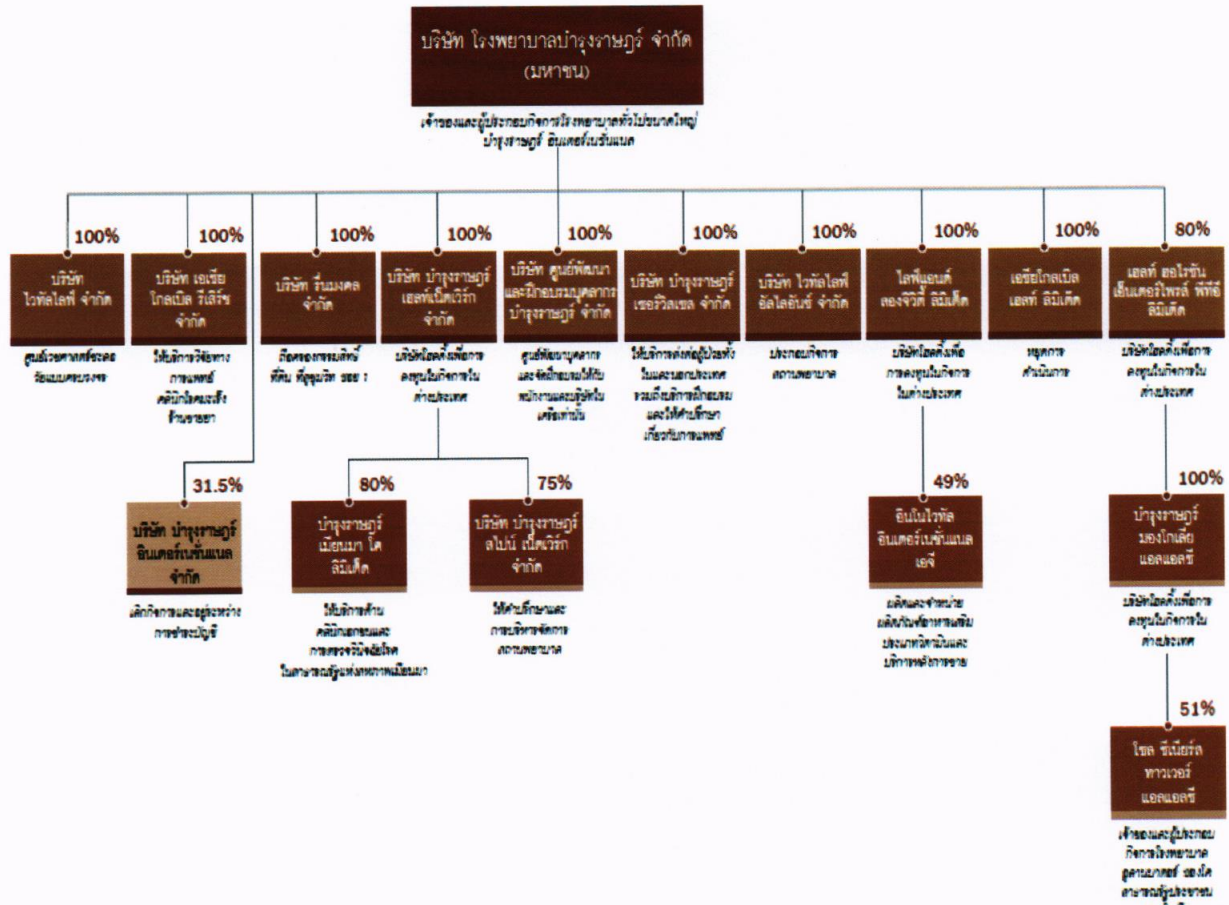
บริษัท โรงพยาบาลบำรุงราษฎร์ จำกัด (มหาชน)

เจ้าของและผู้ประกอบกิจการโรงพยาบาลทั่วไปขนาดใหญ่ บำรุงราษฎร์ อินเตอร์เนชั่นแนล

100%
บริษัท ไวทัลไลฟ์ จำกัด
ศูนย์เวชศาสตร์ชะลอวัยแบบครบวงจร

100%
บริษัท เอเชีย โกลเบิล รีเสิร์ช จำกัด
ให้บริการวิจัยทางการแพทย์ คลินิกโดยแนวดิ่ง ด้านยา

31.5%
บริษัท บำรุงราษฎร์ อินเตอร์เนชั่นแนล จำกัด
เลิกกิจการและอยู่ระหว่างการชำระบัญชี

100%
บริษัท รื่นมงคล จำกัด
ถือครองกรรมสิทธิ์ที่ดิน ที่สุขุมวิท ซอย 1

100%
บริษัท บำรุงราษฎร์ เฮลท์เน็ตเวิร์ก จำกัด
บริษัทโฮลดิ้งเพื่อการลงทุนในกิจการในต่างประเทศ

80%
บำรุงราษฎร์ เมียนมา โค ลิมิเต็ด
ให้บริการด้านคลินิกและการตรวจวินิจฉัยโรค ในสาธารณรัฐแห่งสหภาพเมียนมา

75%
บริษัท บำรุงราษฎร์ สไปน์ เน็ตเวิร์ก จำกัด
ให้คำปรึกษาและการบริหารจัดการสถานพยาบาล

100%
บริษัท ศูนย์พัฒนาและฝึกอบรมบุคลากร บำรุงราษฎร์ จำกัด
ศูนย์พัฒนาบุคลากรและจัดฝึกอบรมให้กับหน่วยงานและบริษัทในเครือเท่านั้น

100%
บริษัท บำรุงราษฎร์ เซอร์วิสเซส จำกัด
ให้บริการส่งต่อผู้ป่วยทั้งในและนอกประเทศ รวมถึงบริการฝึกอบรมและให้คำปรึกษาเกี่ยวกับการแพทย์

100%
บริษัท ไวทัลไลฟ์ อัลไลอันซ์ จำกัด
ประกอบกิจการสถานพยาบาล

100%
ไลฟ์แอนด์ ลองจิวิตี้ ลิมิเต็ด
บริษัทโฮลดิ้งเพื่อการลงทุนในกิจการในต่างประเทศ

49%
อินไนไวทัล อินเตอร์เนชั่นแนล เอจี
ผลิตและจำหน่ายผลิตภัณฑ์อาหารเสริม ประเภทวิตามินและบริการหลังการขาย

100%
เอเชีย โกลเบิล เฮลท์ ลิมิเต็ด
หยุดการดำเนินการ

80%
เฮลท์ ฮอไรซัน เอ็นเตอร์ไพรส์ พีทีอี ลิมิเต็ด
บริษัทโฮลดิ้งเพื่อการลงทุนในกิจการในต่างประเทศ

100%
บำรุงราษฎร์ มองโกเลีย แอลแอลซี
บริษัทโฮลดิ้งเพื่อการลงทุนในกิจการในต่างประเทศ

51%
โซล ซีเนียร์ส ทาวเวอร์ แอลแอลซี
เจ้าของและผู้ประกอบกิจการโรงพยาบาล อูลานบาตอร์ ของสาธารณรัฐมองโกเลีย